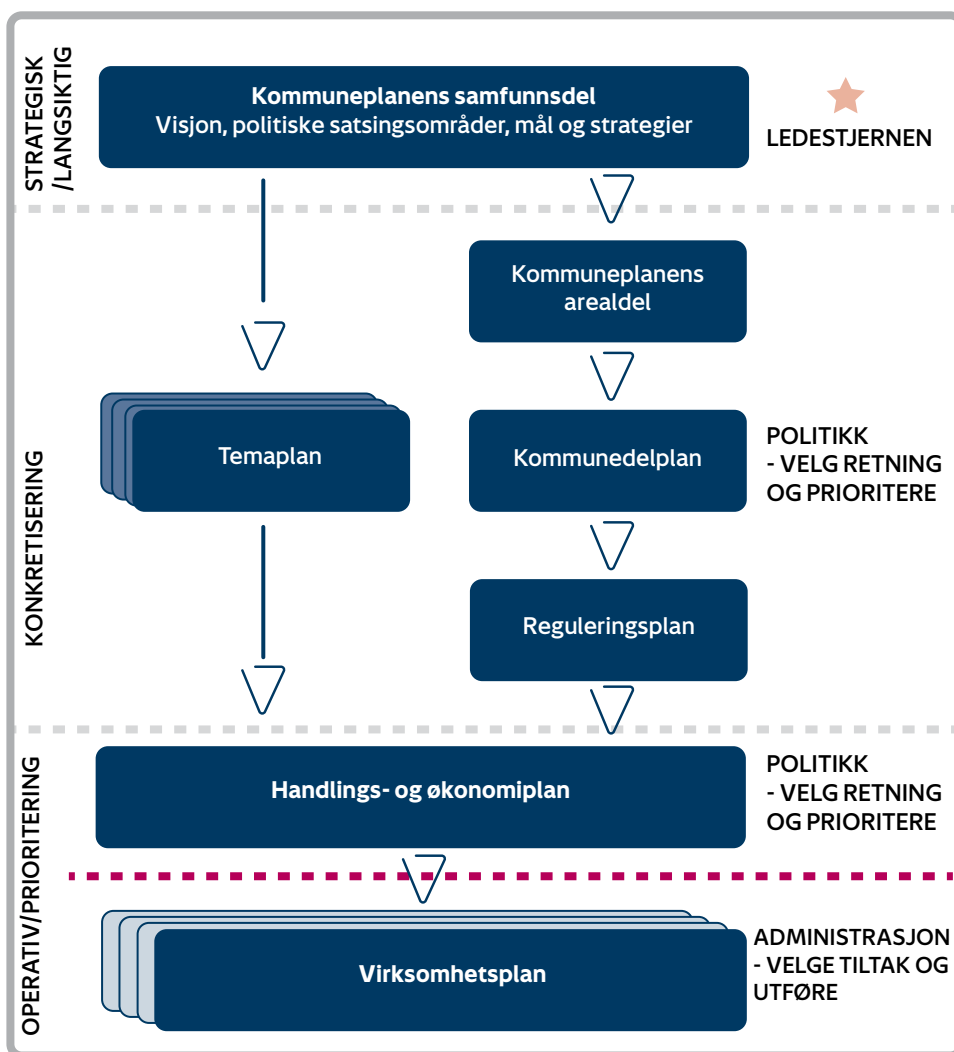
STRATEGISK /LANGSIKTIG

Kommuneplanens samfunnsdel
Visjon, politiske satsingsområder, mål og strategier

LEDESTJERNEN

KONKRETISERING

Kommuneplanens arealdel

Temaplan

Kommunedelplan

POLITIKK
- VELG RETNING OG PRIORITERE

Reguleringsplan

OPERATIV/PRIORITERING

Handlings- og økonomiplan

POLITIKK
- VELG RETNING OG PRIORITERE

Virksomhetsplan

ADMINISTRASJON
- VELGE TILTAK OG UTFØRE